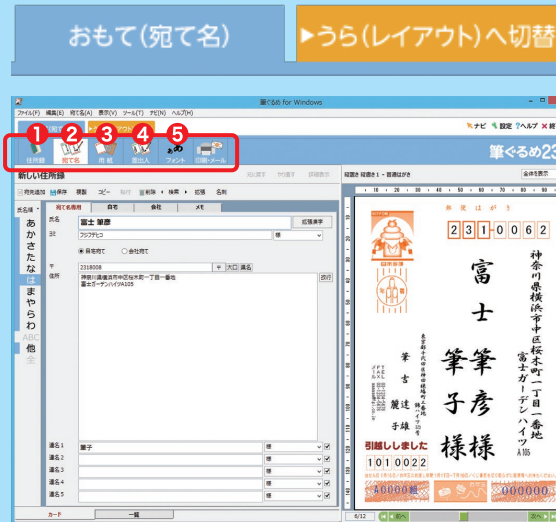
おもて(宛て名)

▶うら(レイアウト)へ切替

筆ぐるめ for Windows

ファイル(F) 編集(E) 宛て名(A) 表示(V) ツール(T) ナビ(N) ヘルプ(H)

ナビ 設定 ヘルプ 終

1 住所録 2 宛て名 3 用紙 4 差出人 5 フォント 印刷・メール

筆ぐるめ23

新しい住所録

宛先追加 保存 複数 コピー 貼付 削除 検索 拡張 名刺

氏名順

あ か さ た な は ま や ら わ ABC 他 全

宛て名面用 自宅 会社 メモ

氏名 富士 筆彦

フジ フデヒコ

様

自宅宛て 会社宛て

〒 2310062

住所 神奈川県横浜市中区桜木町一丁目一番地 富士ガーデンハイツA105

連名1 筆子 様

連名2 様

連名3 様

連名4 様

連名5 様

カード 一覧

郵便はがき

231-0062

神奈川県横浜市中区桜木町一丁目一番地

富士ガーデンハイツ A105

富士 筆彦 様

筆子 様

引越しました

1010022

6/12